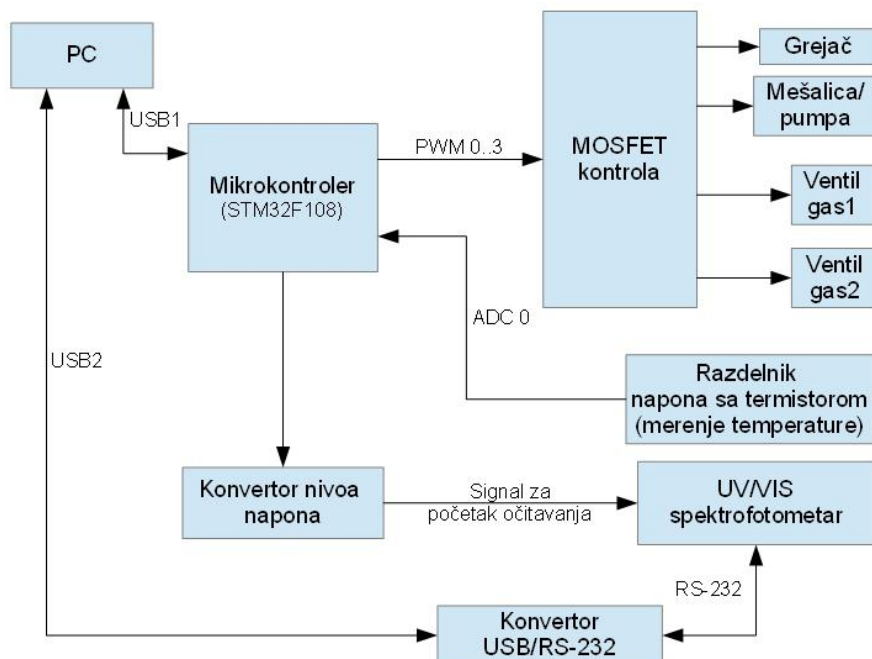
PC

USB1

Mikrokontroler
(STM32F108)

PWM 0..3

MOSFET
kontrola

Grejač

Mešalica/
pumpa

Ventil
gas1

Ventil
gas2

ADC 0

USB2

Razdelnik
napona sa termistorom
(merenje temperature)

Konvertor nivoa
napona

Signal za
početak očitavanja

UV/VIS
spektrofotometar

RS-232

Konvertor
USB/RS-232